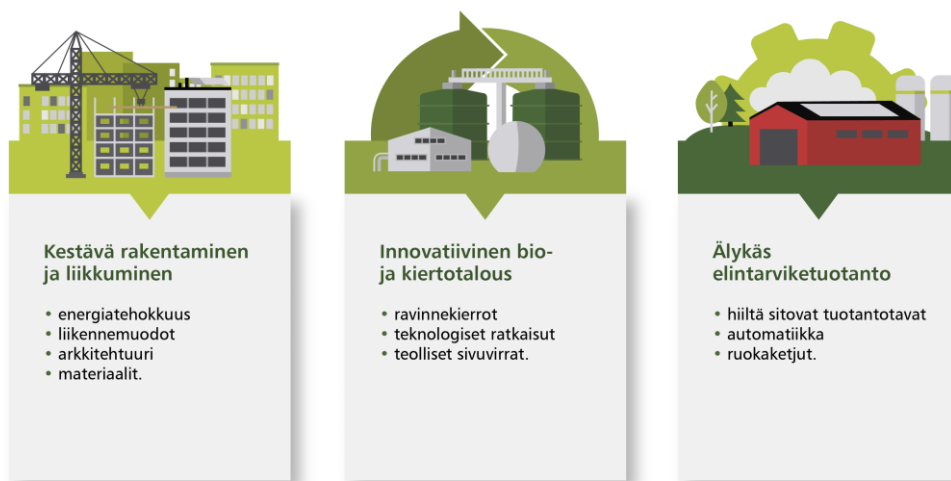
Kestävä rakentaminen ja liikkuminen

- energiatehokkuus
- liikennemuodot
- arkkitehtuuri
- materiaalit.

Innovatiivinen bio- ja kiertotalous

- ravinnekierrot
- teknologiset ratkaisut
- teolliset sivuvirrat.

Älykäs elintarviketuotanto

- hiiltä sitovat tuotantotavat
- automatiikka
- ruokaketjut.